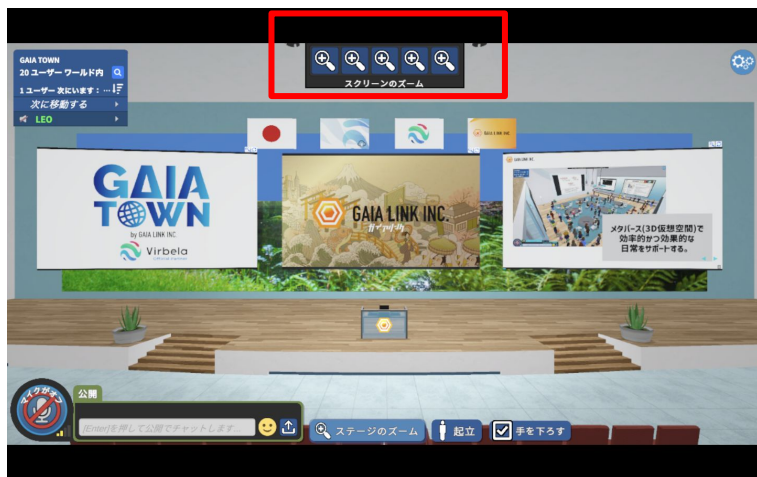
スクリーンのズーム

GAIA TOWN
20 ユーザー ワールド内
1 ユーザー 次にいます：...
次に移動する
LEO

GAIA TOWN
by GAIA LINK INC
Virbela

GAIA LINK INC.

GAIA LINK INC

メタバース(3D仮想空間)で
効率的かつ効果的な
日常をサポートする。

マイクがオフ
公開
[Enter]を押して公開でチャットします...
ステージのズーム
起立
手を下ろす